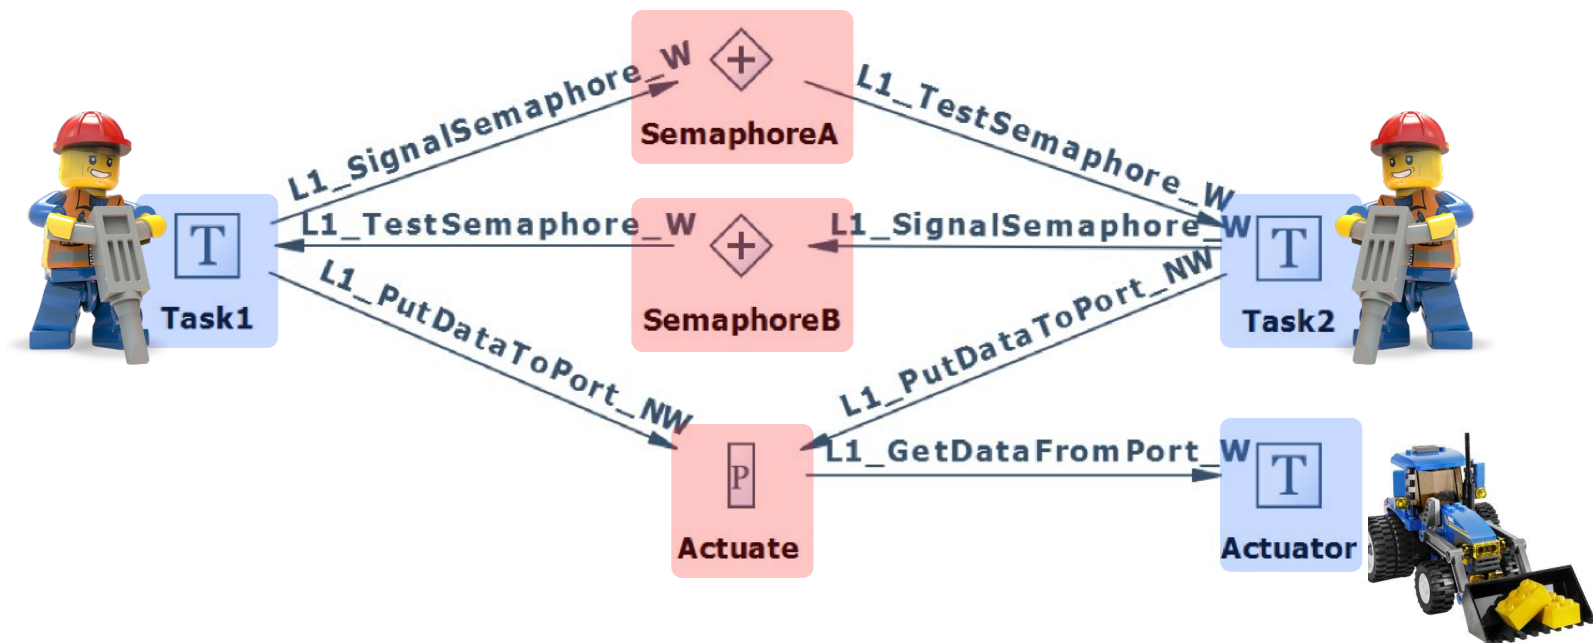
L1_SignalSemaphore_W

SemaphoreA

L1_TestSemaphore_W

T

Task1

L1_TestSemaphore_W

SemaphoreB

L1_SignalSemaphore_W

T

Task2

L1_PutDataToPort_NW

L1_PutDataToPort_NW

P

Actuate

L1_GetDataFromPort_W

T

Actuator